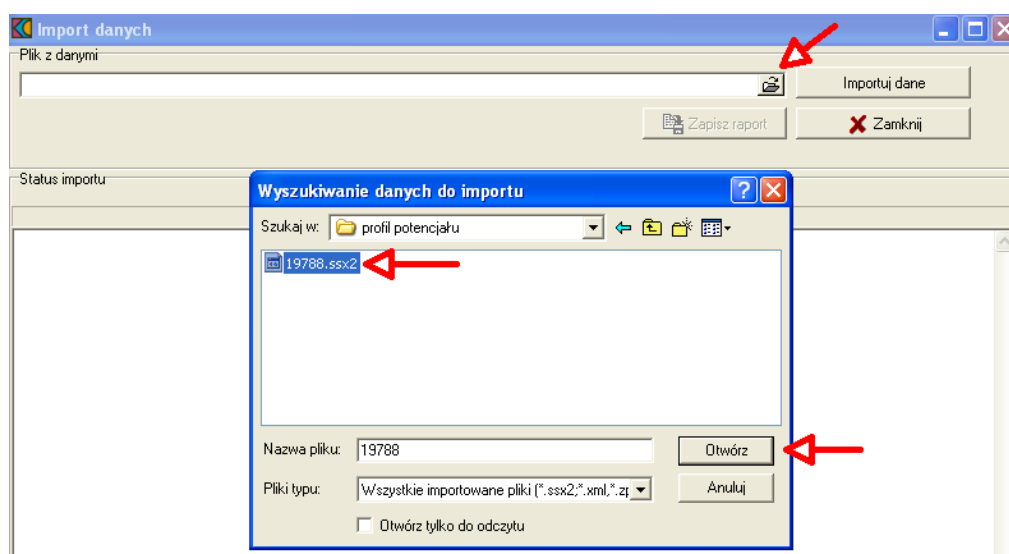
Import danych

Plik z danymi

Importuj dane

Zapisz raport

Zamknij

Status importu

Wyszukiwanie danych do importu

Szukaj w: profil potencjału

19788.ssx2

Nazwa pliku: 19788

Otwórz

Pliki typu: Wszystkie importowane pliki (*.ssx2;*.xml,*.z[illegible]

Anuluj

Otwórz tylko do odczytu